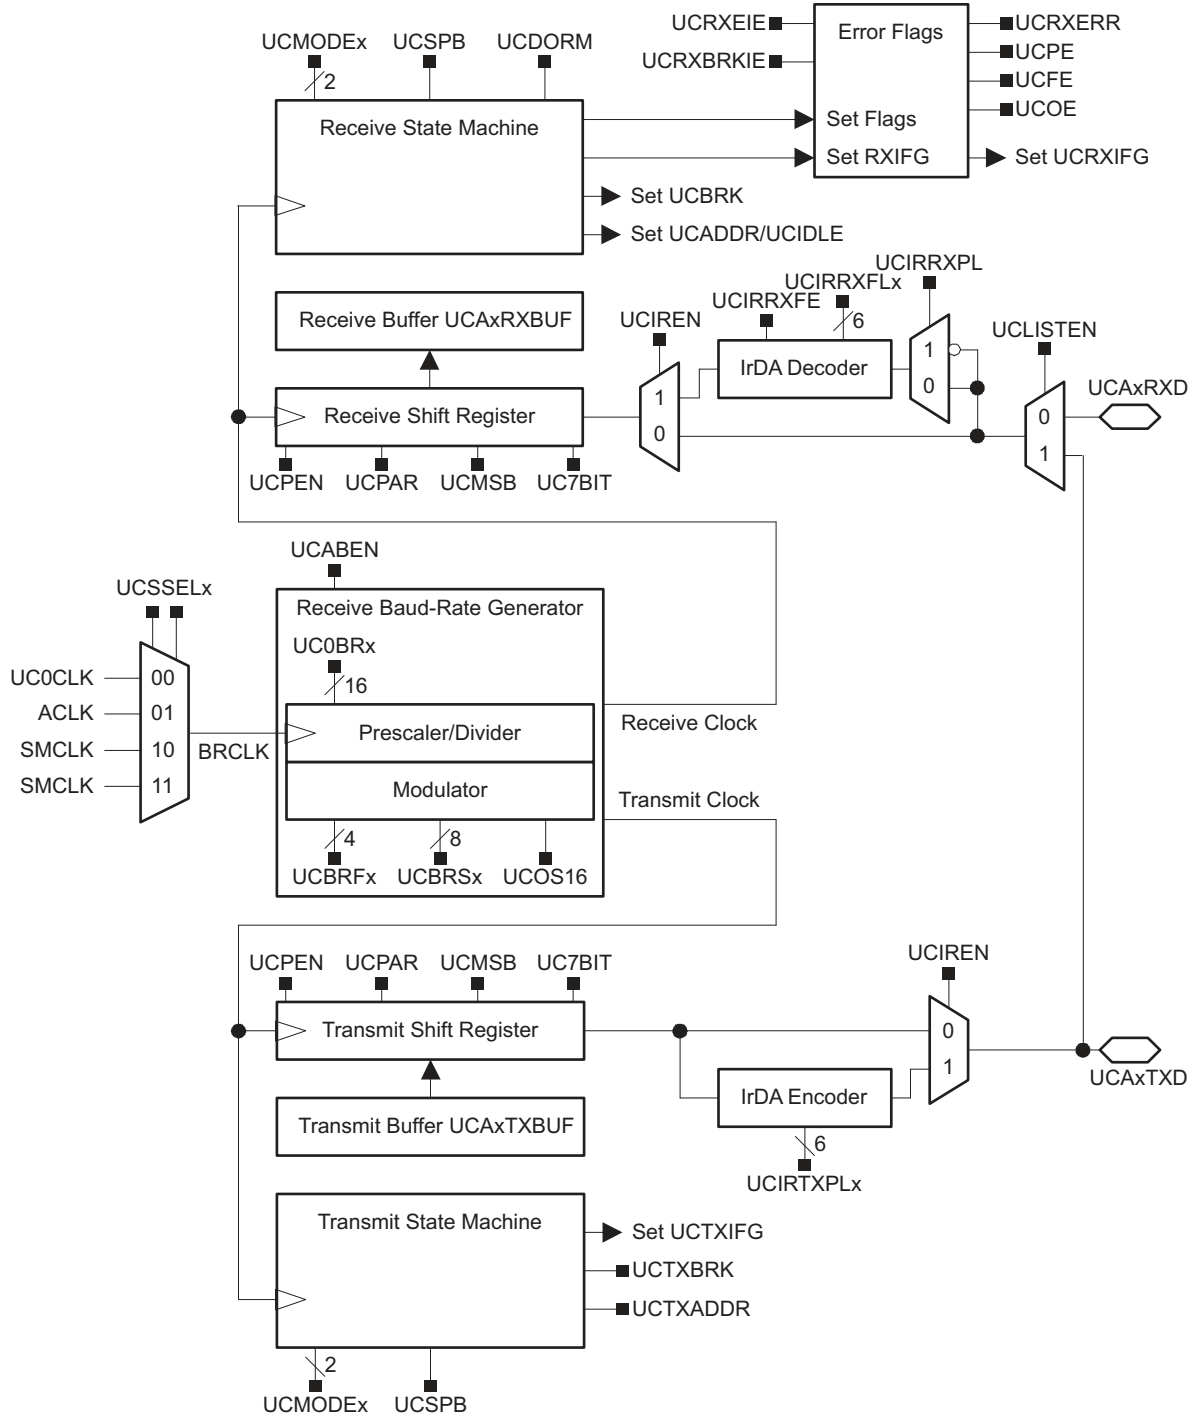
UCMODEx UCSPB UCDORM
2
Receive State Machine
UCRXEIE
UCRXBRKIE
Error Flags
UCRXERR
UCPE
UCFE
UCOE
Set Flags
Set RXIFG
Set UCRXIFG
Set UCBRK
Set UCADDR/UCIDLE
UCIRRXPL
UCIRRXFLx
UCIRRXFE
6
Receive Buffer UCAxRXBUF
UCIREN
IrDA Decoder
1
0
UCLISTEN
UCAxRXD
1
0
Receive Shift Register
0
1
UCPEN UCPAR UCMSB UC7BIT

UCABEN
UCSSELx
Receive Baud-Rate Generator
UC0BRx
16
UC0CLK 00
ACLK 01
SMCLK 10
SMCLK 11
BRCLK
Prescaler/Divider
Receive Clock
Modulator
Transmit Clock
4 8
UCBRFx UCBRSx UCOS16

UCPEN UCPAR UCMSB UC7BIT
UCIREN
Transmit Shift Register
0
1
UCAxTXD
IrDA Encoder
Transmit Buffer UCAxTXBUF
6
UCIRTXPLx
Transmit State Machine
Set UCTXIFG
UCTXBRK
UCTXADDR
2
UCMODEx UCSPB